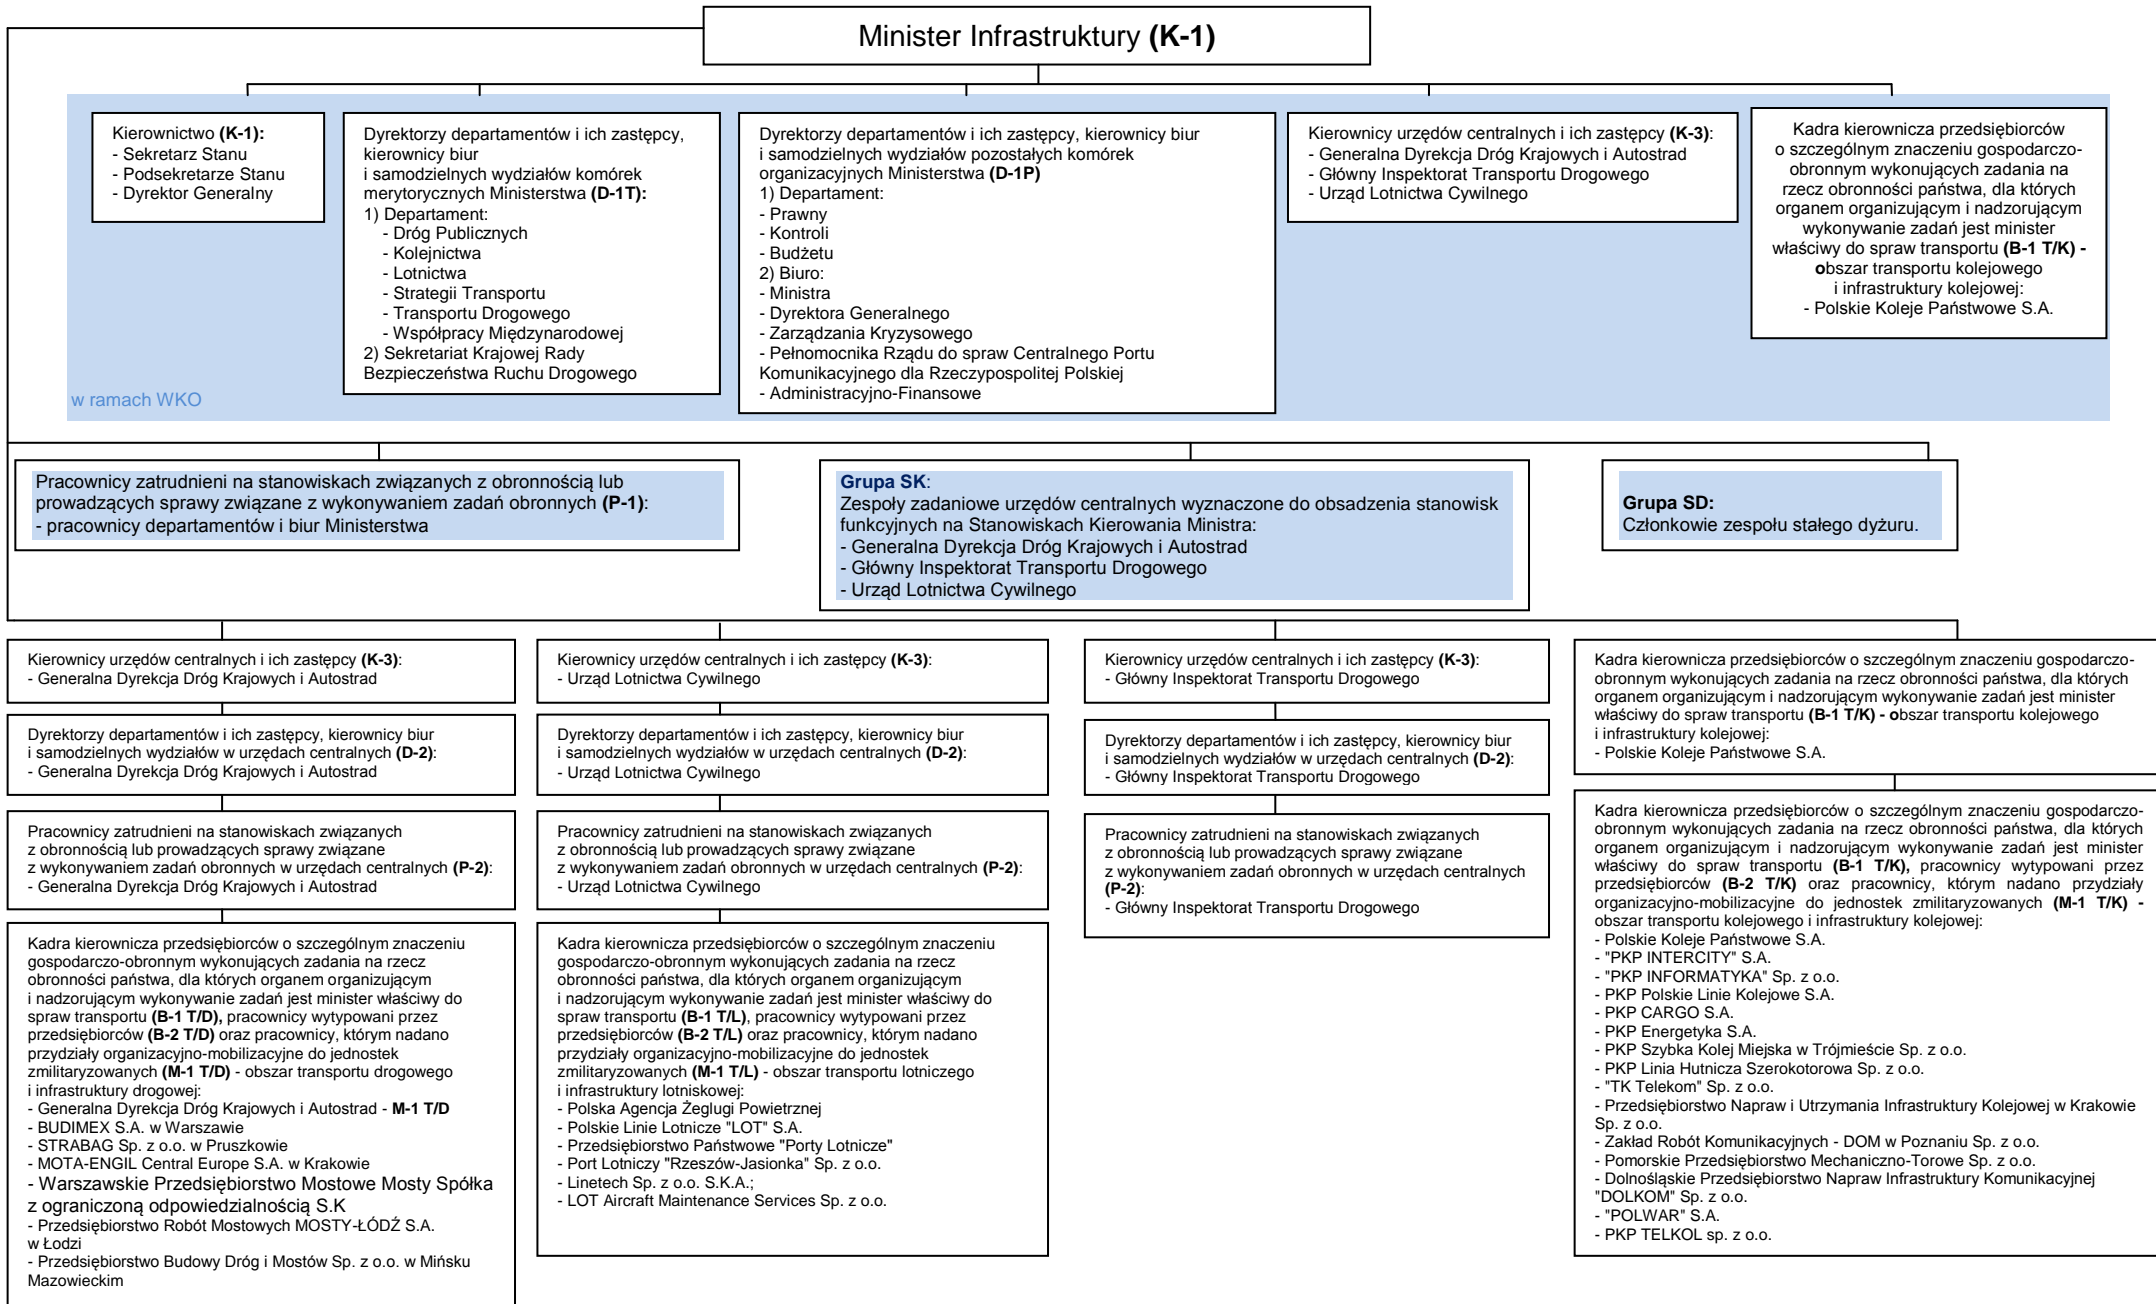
Minister Infrastruktury **(K-1)**

Kierownictwo **(K-1):**
- Sekretarz Stanu
- Podsekretarze Stanu
- Dyrektor Generalny

Dyrektorzy departamentów i ich zastępcy, kierownicy biur i samodzielnych wydziałów komórek merytorycznych Ministerstwa **(D-1T):**
1) Departament:
- Dróg Publicznych
- Kolejnictwa
- Lotnictwa
- Strategii Transportu
- Transportu Drogowego
- Współpracy Międzynarodowej
2) Sekretariat Krajowej Rady Bezpieczeństwa Ruchu Drogowego

Dyrektorzy departamentów i ich zastępcy, kierownicy biur i samodzielnych wydziałów pozostałych komórek organizacyjnych Ministerstwa **(D-1P)**
1) Departament:
- Prawny
- Kontroli
- Budżetu
2) Biuro:
- Ministra
- Dyrektora Generalnego
- Zarządzania Kryzysowego
- Pełnomocnika Rządu do spraw Centralnego Portu Komunikacyjnego dla Rzeczypospolitej Polskiej
- Administracyjno-Finansowe

Kierownicy urzędów centralnych i ich zastępcy **(K-3)**:
- Generalna Dyrekcja Dróg Krajowych i Autostrad
- Główny Inspektorat Transportu Drogowego
- Urząd Lotnictwa Cywilnego

Kadra kierownicza przedsiębiorców o szczególnym znaczeniu gospodarczo-obronnym wykonujących zadania na rzecz obronności państwa, dla których organem organizującym i nadzorującym wykonywanie zadań jest minister właściwy do spraw transportu **(B-1 T/K) - o**bszar transportu kolejowego i infrastruktury kolejowej:
- Polskie Koleje Państwowe S.A.

w ramach WKO

Pracownicy zatrudnieni na stanowiskach związanych z obronnością lub prowadzących sprawy związane z wykonywaniem zadań obronnych **(P-1)**:
- pracownicy departamentów i biur Ministerstwa

**Grupa SK**:
Zespoły zadaniowe urzędów centralnych wyznaczone do obsadzenia stanowisk funkcyjnych na Stanowiskach Kierowania Ministra:
- Generalna Dyrekcja Dróg Krajowych i Autostrad
- Główny Inspektorat Transportu Drogowego
- Urząd Lotnictwa Cywilnego

**Grupa SD:**
Członkowie zespołu stałego dyżuru.

Kierownicy urzędów centralnych i ich zastępcy **(K-3)**:
- Generalna Dyrekcja Dróg Krajowych i Autostrad

Dyrektorzy departamentów i ich zastępcy, kierownicy biur i samodzielnych wydziałów w urzędach centralnych **(D-2)**:
- Generalna Dyrekcja Dróg Krajowych i Autostrad

Pracownicy zatrudnieni na stanowiskach związanych z obronnością lub prowadzących sprawy związane z wykonywaniem zadań obronnych w urzędach centralnych **(P-2)**:
- Generalna Dyrekcja Dróg Krajowych i Autostrad

Kadra kierownicza przedsiębiorców o szczególnym znaczeniu gospodarczo-obronnym wykonujących zadania na rzecz obronności państwa, dla których organem organizującym i nadzorującym wykonywanie zadań jest minister właściwy do spraw transportu **(B-1 T/D),** pracownicy wytypowani przez przedsiębiorców **(B-2 T/D)** oraz pracownicy, którym nadano przydziały organizacyjno-mobilizacyjne do jednostek zmilitaryzowanych **(M-1 T/D)** - obszar transportu drogowego i infrastruktury drogowej:
- Generalna Dyrekcja Dróg Krajowych i Autostrad - **M-1 T/D**
- BUDIMEX S.A. w Warszawie
- STRABAG Sp. z o.o. w Pruszkowie
- MOTA-ENGIL Central Europe S.A. w Krakowie
- Warszawskie Przedsiębiorstwo Mostowe Mosty Spółka z ograniczoną odpowiedzialnością S.K
- Przedsiębiorstwo Robót Mostowych MOSTY-ŁÓDŹ S.A. w Łodzi
- Przedsiębiorstwo Budowy Dróg i Mostów Sp. z o.o. w Mińsku Mazowieckim

Kierownicy urzędów centralnych i ich zastępcy **(K-3)**:
- Urząd Lotnictwa Cywilnego

Dyrektorzy departamentów i ich zastępcy, kierownicy biur i samodzielnych wydziałów w urzędach centralnych **(D-2)**:
- Urząd Lotnictwa Cywilnego

Pracownicy zatrudnieni na stanowiskach związanych z obronnością lub prowadzących sprawy związane z wykonywaniem zadań obronnych w urzędach centralnych **(P-2)**:
- Urząd Lotnictwa Cywilnego

Kadra kierownicza przedsiębiorców o szczególnym znaczeniu gospodarczo-obronnym wykonujących zadania na rzecz obronności państwa, dla których organem organizującym i nadzorującym wykonywanie zadań jest minister właściwy do spraw transportu **(B-1 T/L)**, pracownicy wytypowani przez przedsiębiorców **(B-2 T/L)** oraz pracownicy, którym nadano przydziały organizacyjno-mobilizacyjne do jednostek zmilitaryzowanych **(M-1 T/L)** - obszar transportu lotniczego i infrastruktury lotniskowej:
- Polska Agencja Żeglugi Powietrznej
- Polskie Linie Lotnicze "LOT" S.A.
- Przedsiębiorstwo Państwowe "Porty Lotnicze"
- Port Lotniczy "Rzeszów-Jasionka" Sp. z o.o.
- Linetech Sp. z o.o. S.K.A.;
- LOT Aircraft Maintenance Services Sp. z o.o.

Kierownicy urzędów centralnych i ich zastępcy **(K-3)**:
- Główny Inspektorat Transportu Drogowego

Dyrektorzy departamentów i ich zastępcy, kierownicy biur i samodzielnych wydziałów w urzędach centralnych **(D-2)**:
- Główny Inspektorat Transportu Drogowego

Pracownicy zatrudnieni na stanowiskach związanych z obronnością lub prowadzących sprawy związane z wykonywaniem zadań obronnych w urzędach centralnych **(P-2)**:
- Główny Inspektorat Transportu Drogowego

Kadra kierownicza przedsiębiorców o szczególnym znaczeniu gospodarczo-obronnym wykonujących zadania na rzecz obronności państwa, dla których organem organizującym i nadzorującym wykonywanie zadań jest minister właściwy do spraw transportu **(B-1 T/K) - o**bszar transportu kolejowego i infrastruktury kolejowej:
- Polskie Koleje Państwowe S.A.

Kadra kierownicza przedsiębiorców o szczególnym znaczeniu gospodarczo-obronnym wykonujących zadania na rzecz obronności państwa, dla których organem organizującym i nadzorującym wykonywanie zadań jest minister właściwy do spraw transportu **(B-1 T/K),** pracownicy wytypowani przez przedsiębiorców **(B-2 T/K)** oraz pracownicy, którym nadano przydziały organizacyjno-mobilizacyjne do jednostek zmilitaryzowanych **(M-1 T/K)** - obszar transportu kolejowego i infrastruktury kolejowej:
- Polskie Koleje Państwowe S.A.
- "PKP INTERCITY" S.A.
- "PKP INFORMATYKA" Sp. z o.o.
- PKP Polskie Linie Kolejowe S.A.
- PKP CARGO S.A.
- PKP Energetyka S.A.
- PKP Szybka Kolej Miejska w Trójmieście Sp. z o.o.
- PKP Linia Hutnicza Szerokotorowa Sp. z o.o.
- "TK Telekom" Sp. z o.o.
- Przedsiębiorstwo Napraw i Utrzymania Infrastruktury Kolejowej w Krakowie Sp. z o.o.
- Zakład Robót Komunikacyjnych - DOM w Poznaniu Sp. z o.o.
- Pomorskie Przedsiębiorstwo Mechaniczno-Torowe Sp. z o.o.
- Dolnośląskie Przedsiębiorstwo Napraw Infrastruktury Komunikacyjnej "DOLKOM" Sp. z o.o.
- "POLWAR" S.A.
- PKP TELKOL sp. z o.o.